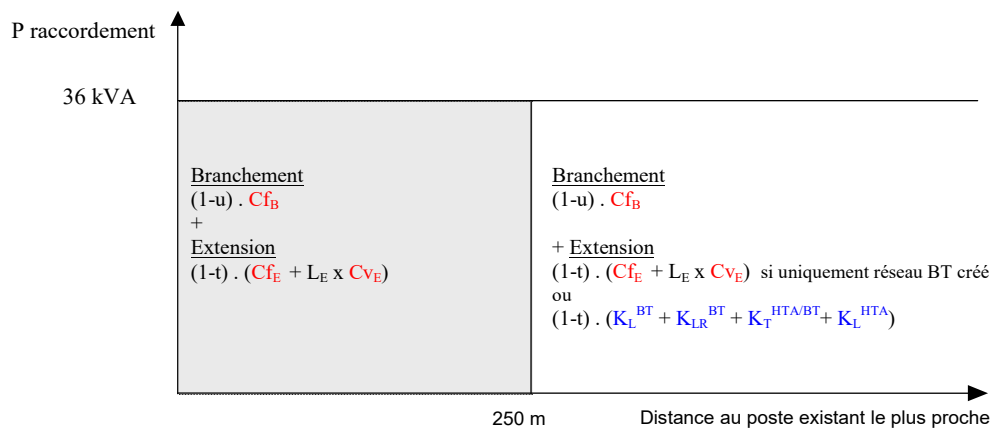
P raccordement

36 kVA

Branchement
(1-u) . $Cf_B$
+
Extension
(1-t) . ($Cf_E$ + $L_E$ x $Cv_E$)

Branchement
(1-u) . $Cf_B$

+ Extension
(1-t) . ($Cf_E$ + $L_E$ x $Cv_E$) si uniquement réseau BT créé
ou
(1-t) . ($K_L^{BT}$ + $K_{LR}^{BT}$ + $K_T^{HTA/BT}$+ $K_L^{HTA}$)

250 m

Distance au poste existant le plus proche